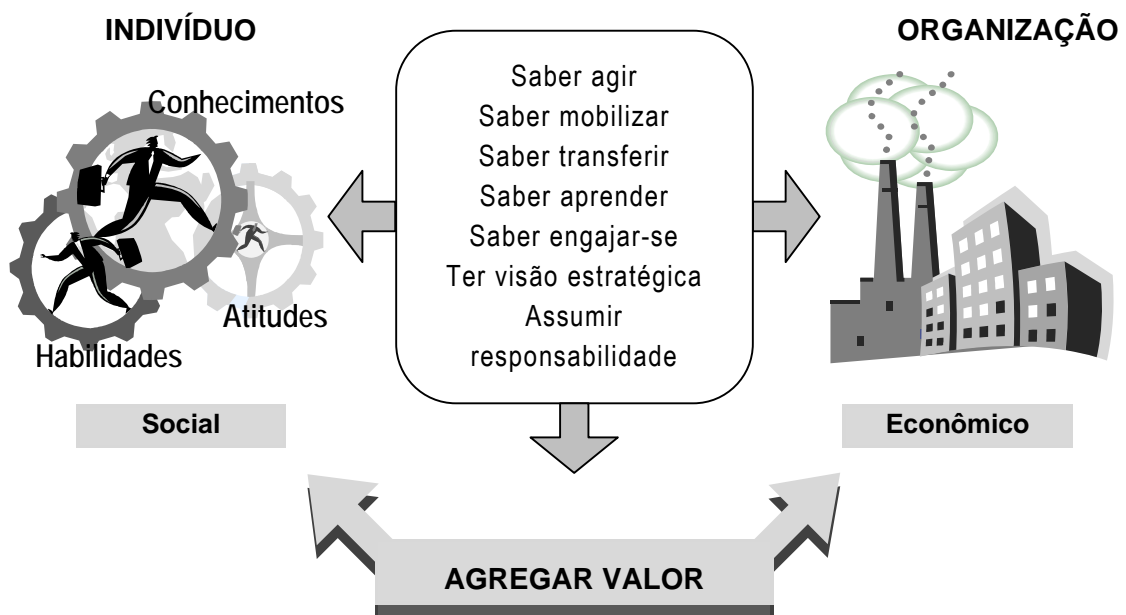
INDIVÍDUO

ORGANIZAÇÃO

Conhecimentos

Atitudes

Habilidades

Saber agir
Saber mobilizar
Saber transferir
Saber aprender
Saber engajar-se
Ter visão estratégica
Assumir responsabilidade

Social

Econômico

AGREGAR VALOR